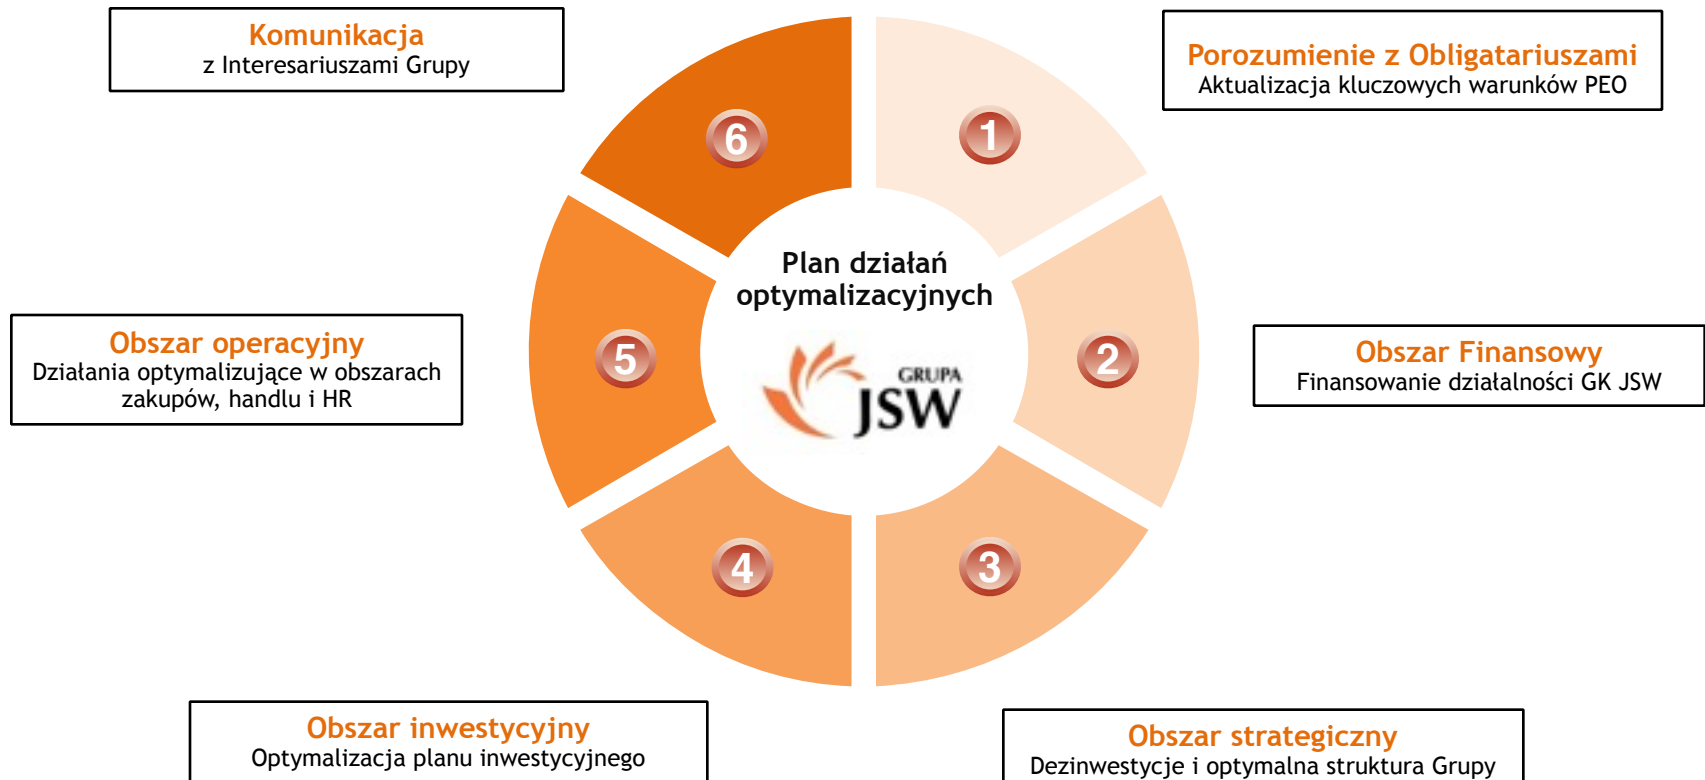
Komunikacja
z Interesariuszami Grupy

Porozumienie z Obligatariuszami
Aktualizacja kluczowych warunków PEO

6

1

Plan działań optymalizacyjnych

GRUPA JSW

5

2

Obszar operacyjny
Działania optymalizujące w obszarach zakupów, handlu i HR

Obszar Finansowy
Finansowanie działalności GK JSW

4

3

Obszar inwestycyjny
Optymalizacja planu inwestycyjnego

Obszar strategiczny
Dezinwestycje i optymalna struktura Grupy